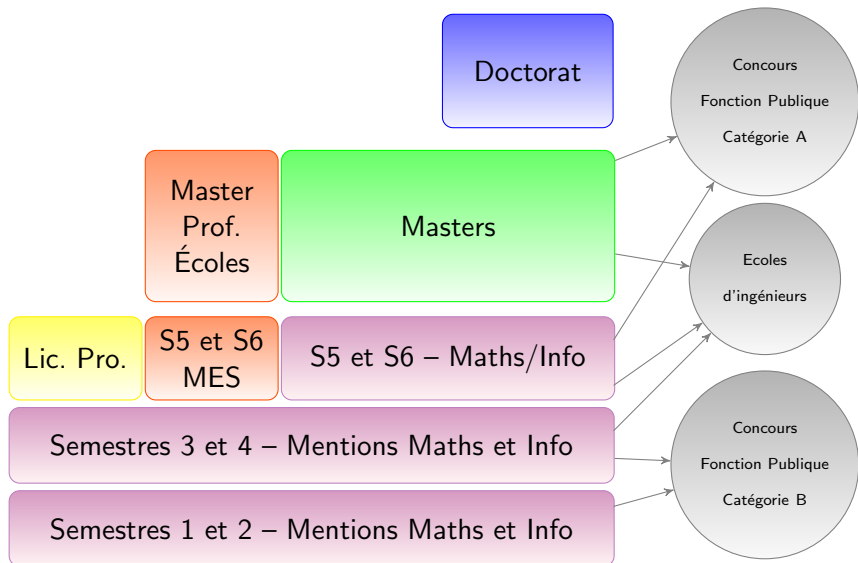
Doctorat

Concours

Fonction Publique

Catégorie A

Master Prof. Écoles

Masters

Ecoles

d'ingénieurs

Lic. Pro.

S5 et S6 MES

S5 et S6 – Maths/Info

Semestres 3 et 4 – Mentions Maths et Info

Concours

Fonction Publique

Catégorie B

Semestres 1 et 2 – Mentions Maths et Info